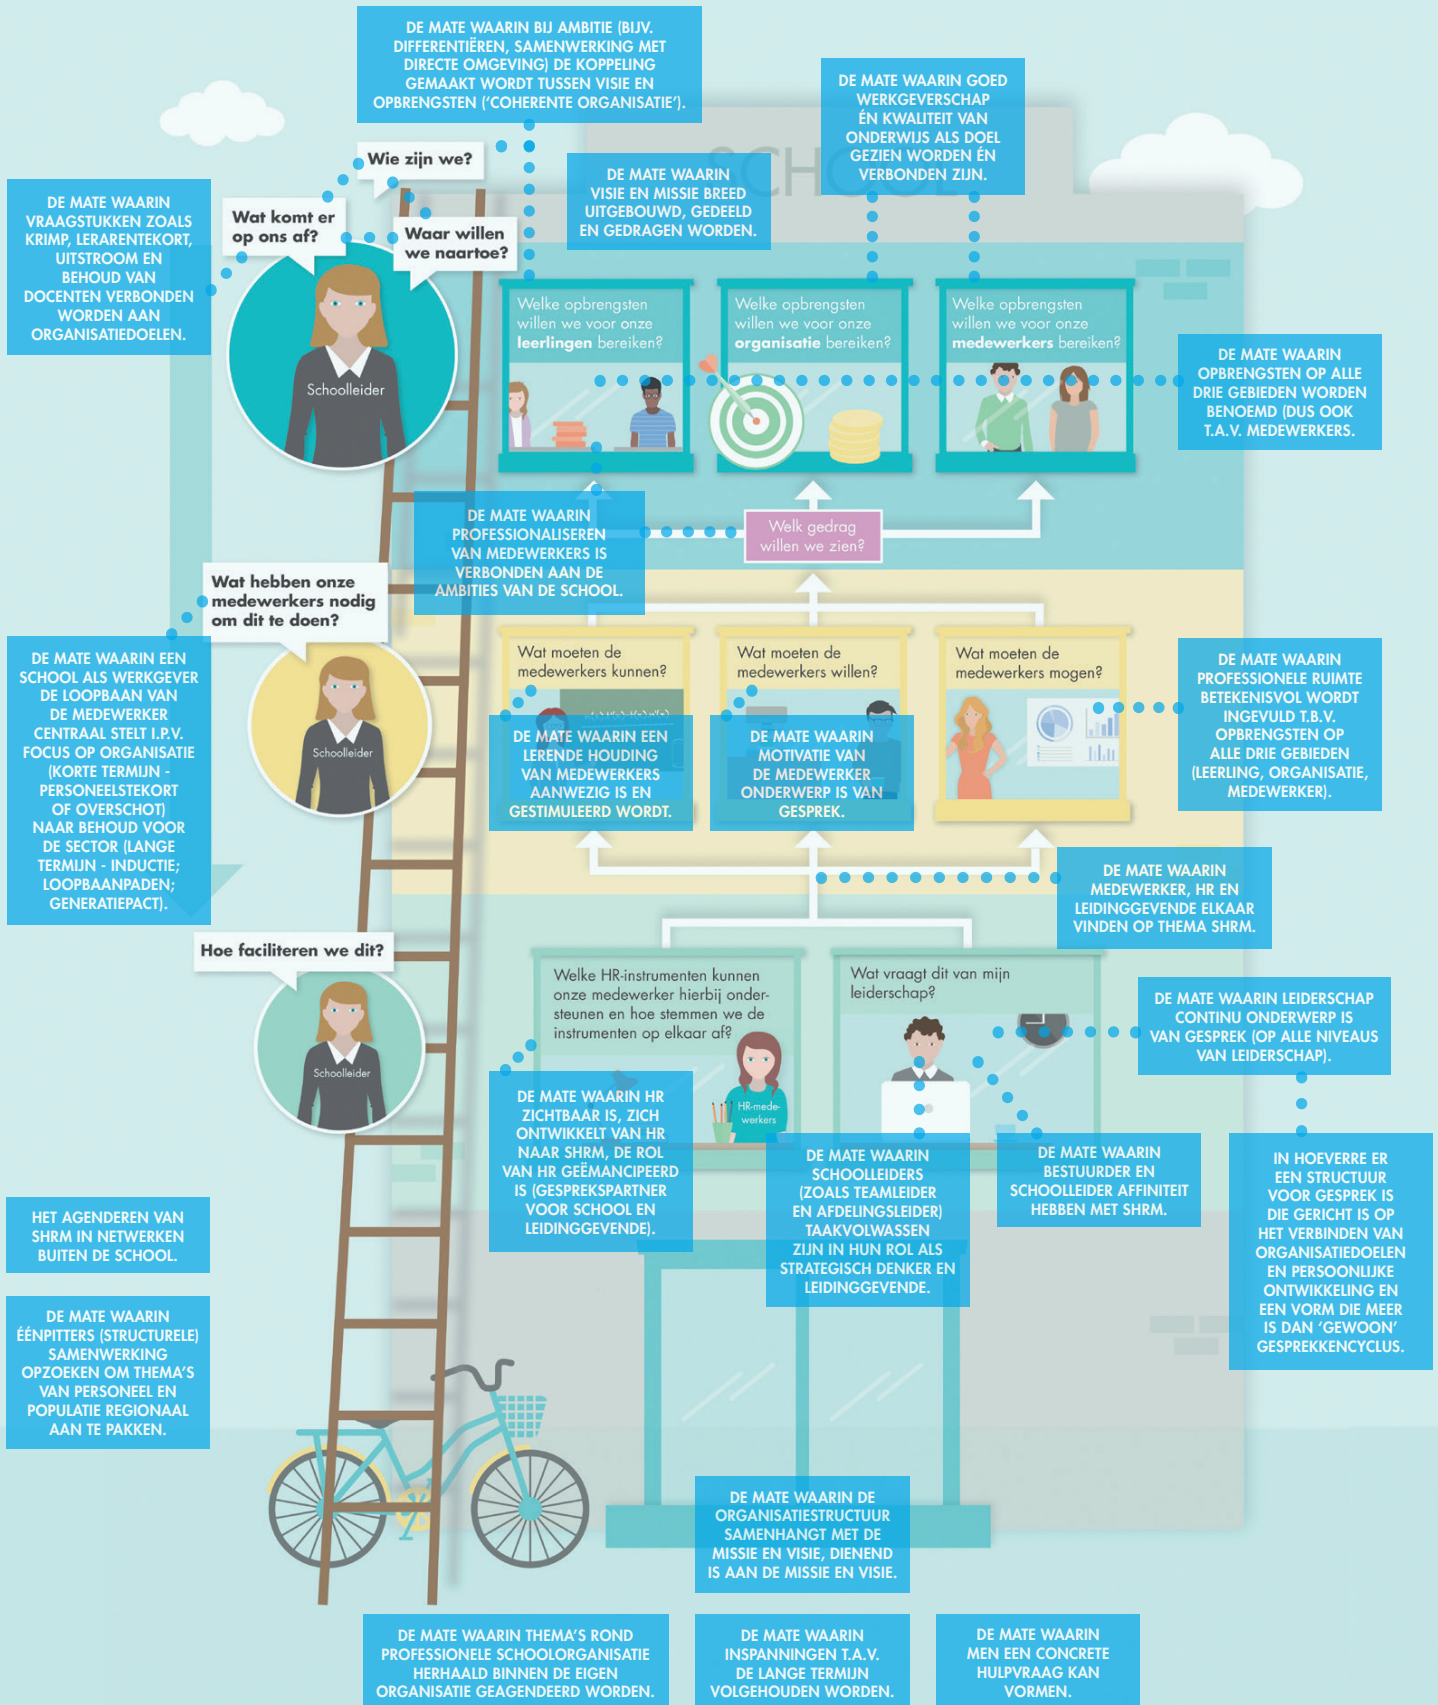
DE MATE WAARIN BIJ AMBITIE (BIJV. DIFFERENTIËREN, SAMENWERKING MET DIRECTE OMGEVING) DE KOPPELING GEMAAKT WORDT TUSSEN VISIE EN OPBRENGSTEN ('COHERENTE ORGANISATIE').

DE MATE WAARIN GOED WERKGEVERSCHAP ÉN KWALITEIT VAN ONDERWIJS ALS DOEL GEZIEN WORDEN ÉN VERBONDEN ZIJN.

DE MATE WAARIN VISIE EN MISSIE BREED UITGEBOUWD, GEDEELD EN GEDRAGEN WORDEN.

SCHOOL

Wie zijn we?

Wat komt er op ons af?

Waar willen we naartoe?

DE MATE WAARIN VRAAGSTUKKEN ZOALS KRIMP, LERARENTEKORT, UITSTROOM EN BEHOUD VAN DOCENTEN VERBONDEN WORDEN AAN ORGANISATIEDOELEN.

Schoolleider

Welke opbrengsten willen we voor onze **leerlingen** bereiken?

Welke opbrengsten willen we voor onze **organisatie** bereiken?

Welke opbrengsten willen we voor onze **medewerkers** bereiken?

DE MATE WAARIN OPBRENGSTEN OP ALLE DRIE GEBIEDEN WORDEN BENOEMD (DUS OOK T.A.V. MEDEWERKERS.

DE MATE WAARIN PROFESSIONALISEREN VAN MEDEWERKERS IS VERBONDEN AAN DE AMBITIES VAN DE SCHOOL.

Welk gedrag willen we zien?

Wat hebben onze medewerkers nodig om dit te doen?

DE MATE WAARIN EEN SCHOOL ALS WERKGEVER DE LOOPBAAN VAN DE MEDEWERKER CENTRAAL STELT I.P.V. FOCUS OP ORGANISATIE (KORTE TERMIJN - PERSONEELSTEKORT OF OVERSCHOT) NAAR BEHOUD VOOR DE SECTOR (LANGE TERMIJN - INDUCTIE; LOOPBAANPADEN; GENERATIEPACT).

Schoolleider

Wat moeten de medewerkers kunnen?

Wat moeten de medewerkers willen?

Wat moeten de medewerkers mogen?

DE MATE WAARIN EEN LERENDE HOUDING VAN MEDEWERKERS AANWEZIG IS EN GESTIMULEERD WORDT.

DE MATE WAARIN MOTIVATIE VAN DE MEDEWERKER ONDERWERP IS VAN GESPREK.

DE MATE WAARIN PROFESSIONELE RUIMTE BETEKENISVOL WORDT INGEVULD T.B.V. OPBRENGSTEN OP ALLE DRIE GEBIEDEN (LEERLING, ORGANISATIE, MEDEWERKER).

DE MATE WAARIN MEDEWERKER, HR EN LEIDINGGEVENDE ELKAAR VINDEN OP THEMA SHRM.

Hoe faciliteren we dit?

Schoolleider

Welke HR-instrumenten kunnen onze medewerker hierbij ondersteunen en hoe stemmen we de instrumenten op elkaar af?

Wat vraagt dit van mijn leiderschap?

DE MATE WAARIN LEIDERSCHAP CONTINU ONDERWERP IS VAN GESPREK (OP ALLE NIVEAUS VAN LEIDERSCHAP).

HR-medewerkers

DE MATE WAARIN HR ZICHTBAAR IS, ZICH ONTWIKKELT VAN HR NAAR SHRM, DE ROL VAN HR GEËMANCIPEERD IS (GESPREKSPARTNER VOOR SCHOOL EN LEIDINGGEVENDE).

DE MATE WAARIN SCHOOLLEIDERS (ZOALS TEAMLEIDER EN AFDELINGSLEIDER) TAAKVOLWASSEN ZIJN IN HUN ROL ALS STRATEGISCH DENKER EN LEIDINGGEVENDE.

DE MATE WAARIN BESTUURDER EN SCHOOLLEIDER AFFINITEIT HEBBEN MET SHRM.

IN HOEVERRE ER EEN STRUCTUUR VOOR GESPREK IS DIE GERICHT IS OP HET VERBINDEN VAN ORGANISATIEDOELEN EN PERSOONLIJKE ONTWIKKELING EN EEN VORM DIE MEER IS DAN 'GEWOON' GESPREKKENCYCLUS.

HET AGENDEREN VAN SHRM IN NETWERKEN BUITEN DE SCHOOL.

DE MATE WAARIN ÉÉNPITTERS (STRUCTURELE) SAMENWERKING OPZOEKEN OM THEMA'S VAN PERSONEEL EN POPULATIE REGIONAAL AAN TE PAKKEN.

DE MATE WAARIN DE ORGANISATIESTRUCTUUR SAMENHANGT MET DE MISSIE EN VISIE, DIENEND IS AAN DE MISSIE EN VISIE.

DE MATE WAARIN THEMA'S ROND PROFESSIONELE SCHOOLORGANISATIE HERHAALD BINNEN DE EIGEN ORGANISATIE GEAGENDEERD WORDEN.

DE MATE WAARIN INSPANNINGEN T.A.V. DE LANGE TERMIJN VOLGEHOUDEN WORDEN.

DE MATE WAARIN MEN EEN CONCRETE HULPVRAAG KAN VORMEN.